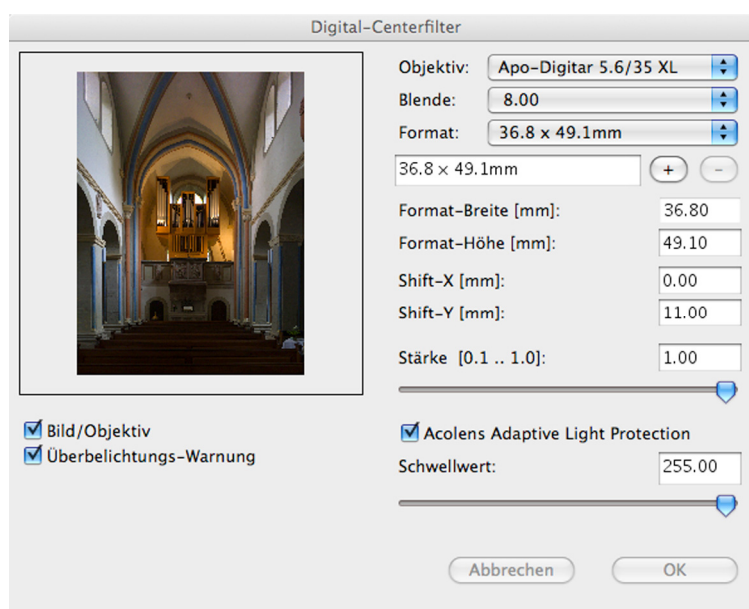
Digital-Centerfilter

Objektiv: Apo-Digitar 5.6/35 XL

Blende: 8.00

Format: 36.8 x 49.1mm

36.8 × 49.1mm

+ −

Format-Breite [mm]: 36.80

Format-Höhe [mm]: 49.10

Shift-X [mm]: 0.00

Shift-Y [mm]: 11.00

Stärke [0.1 .. 1.0]: 1.00

☑ Bild/Objektiv
☑ Überbelichtungs-Warnung

☑ Acolens Adaptive Light Protection

Schwellwert: 255.00

Abbrechen

OK